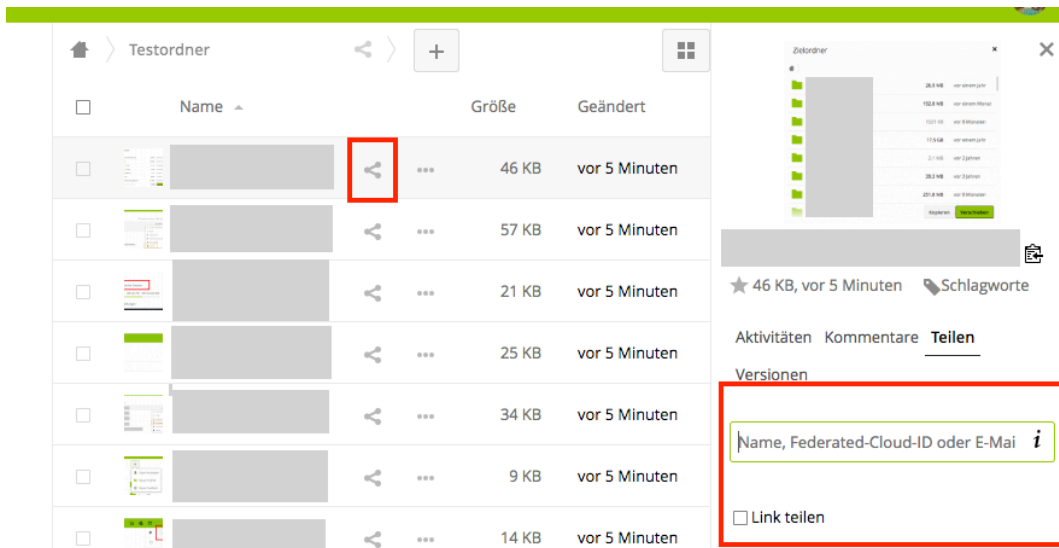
Testordner

+

Name

Größe

Geändert

46 KB

vor 5 Minuten

57 KB

vor 5 Minuten

21 KB

vor 5 Minuten

25 KB

vor 5 Minuten

34 KB

vor 5 Minuten

9 KB

vor 5 Minuten

14 KB

vor 5 Minuten

Zielordner

×

46 KB, vor 5 Minuten

Schlagworte

Aktivitäten

Kommentare

Teilen

Versionen

Name, Federated-Cloud-ID oder E-Mai

i

Link teilen